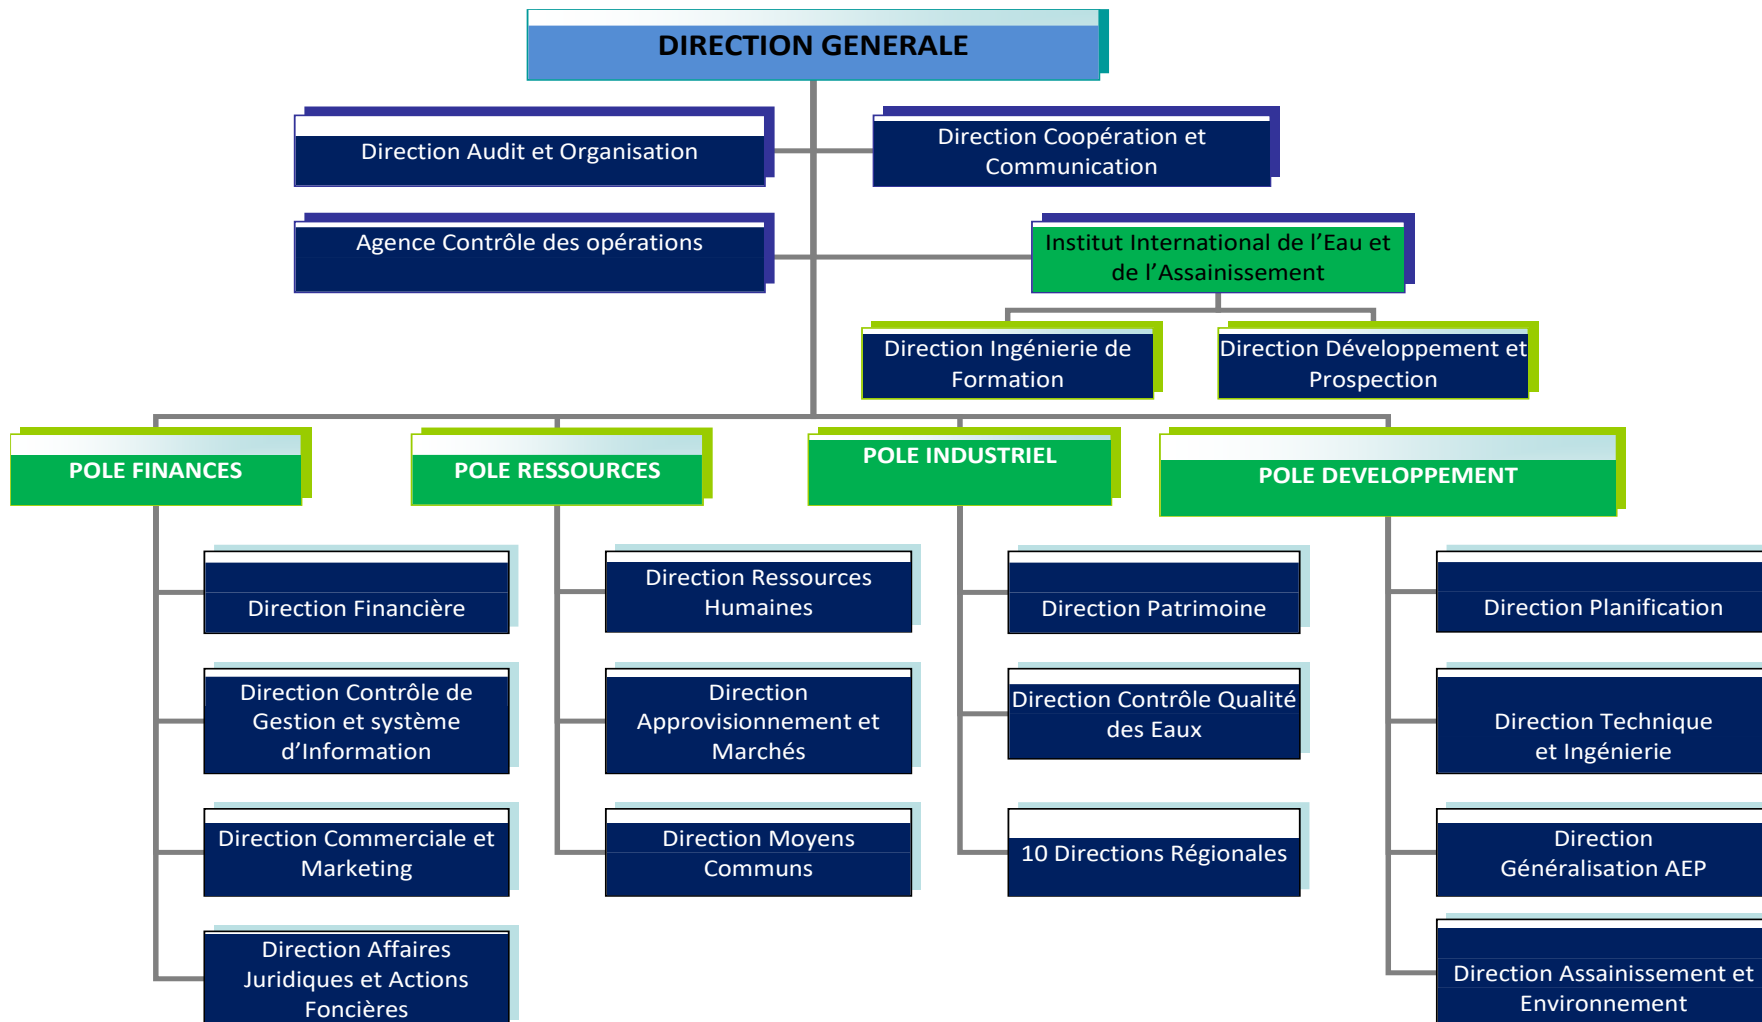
DIRECTION GENERALE

Direction Audit et Organisation

Direction Coopération et Communication

Agence Contrôle des opérations

Institut International de l’Eau et de l’Assainissement

Direction Ingénierie de Formation

Direction Développement et Prospection

POLE FINANCES

POLE RESSOURCES

POLE INDUSTRIEL

POLE DEVELOPPEMENT

Direction Financière

Direction Contrôle de Gestion et système d’Information

Direction Commerciale et Marketing

Direction Affaires Juridiques et Actions Foncières

Direction Ressources Humaines

Direction Approvisionnement et Marchés

Direction Moyens Communs

Direction Patrimoine

Direction Contrôle Qualité des Eaux

10 Directions Régionales

Direction Planification

Direction Technique et Ingénierie

Direction Généralisation AEP

Direction Assainissement et Environnement